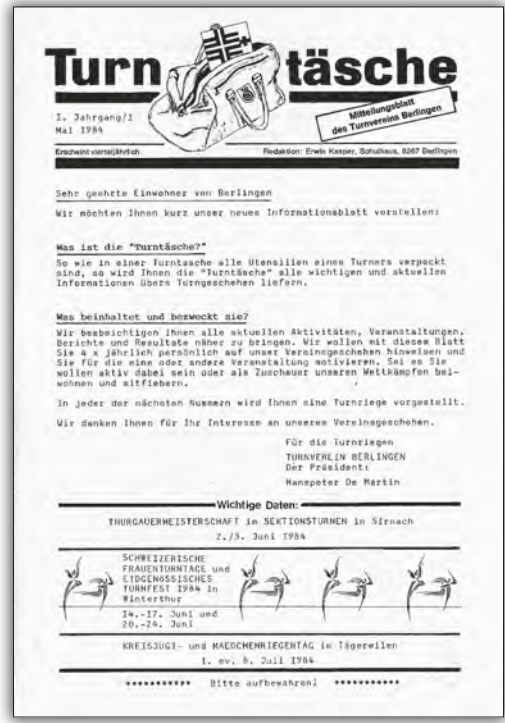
Turn täsche

Mitteilungsblatt des Turnvereins Berlingen

I. Jahrgang/1
Mai 1984

Erscheint vierteljährlich

Redaktion: Erwin Kasper, Schulhaus, 8267 Berlingen

Sehr geehrte Einwohner von Berlingen

Wir möchten Ihnen kurz unser neues Informationsblatt vorstellen:

Was ist die "Turntäsche?"

So wie in einer Turntasche alle Utensilien eines Turners verpackt sind, so wird Ihnen die "Turntäsche" alle wichtigen und aktuellen Informationen übers Turngeschehen liefern.

Was beinhaltet und bezweckt sie?

Wir beabsichtigen Ihnen alle aktuellen Aktivitäten, Veranstaltungen, Berichte und Resultate näher zu bringen. Wir wollen mit diesem Blatt Sie 4 x jährlich persönlich auf unser Vereinsgeschehen hinweisen und Sie für die eine oder andere Veranstaltung motivieren. Sei es Sie wollen aktiv dabei sein oder als Zuschauer unseren Wettkämpfen beiwohnen und mitfiebern.

In jeder der nächsten Nummern wird Ihnen eine Turnriege vorgestellt.

Wir danken Ihnen für Ihr Interesse an unserem Vereinsgeschehen.

Für die Turnriegen
TURNVEREIN BERLINGEN
Der Präsident:
Hanspeter De Martin

Wichtige Daten:

THURGAUERMEISTERSCHAFT im SEKTIONSTURNEN in Sirnach
2./3. Juni 1984

SCHWEIZERISCHE FRAUENTURNTAGE und EIDGENOSSISCHES TURNFEST 1984 in Winterthur
14.-17. Juni und 20.-24. Juni

KREISJUGI- und MAEDCHENRIEGENTAG in Tägerwilen
1. ev. 8. Juli 1984

*********** Bitte aufbewahren! ***********